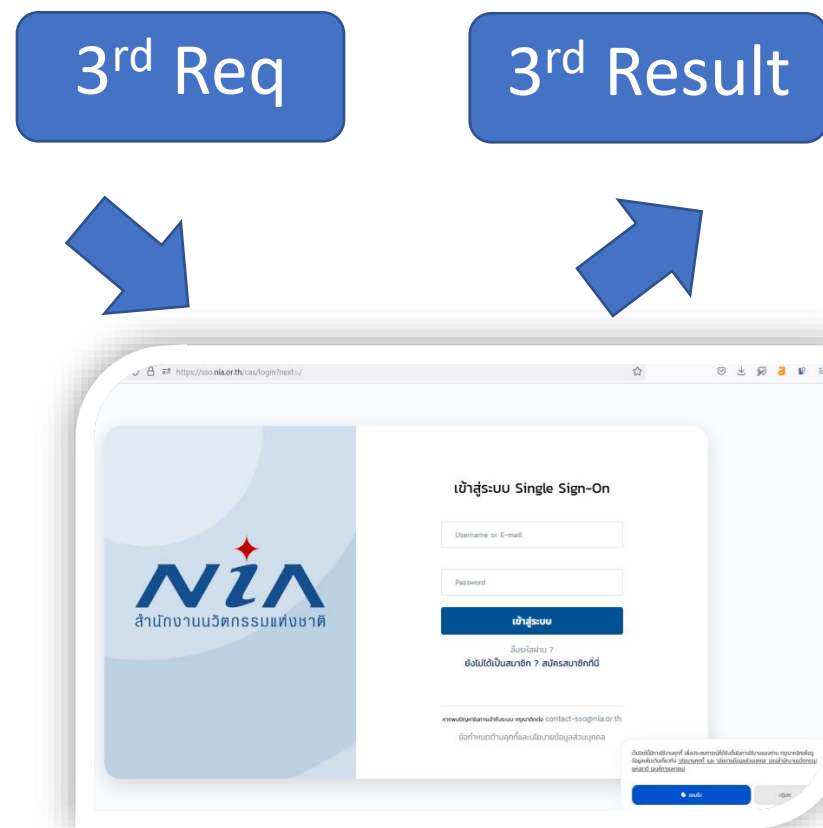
3rd Req

3rd Result

https://sso.nia.or.th/cas/login?next=/

NIA
สำนักงานนวัตกรรมแห่งชาติ

เข้าสู่ระบบ Single Sign-On

Username or E-mail

Password

เข้าสู่ระบบ

ลืมรหัสผ่าน ?
ยังไม่ได้เป็นสมาชิก ? สมัครสมาชิกที่นี่

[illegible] contact-sso@nia.or.th

ข้อกำหนดด้านคุกกี้และนโยบายข้อมูลส่วนบุคคล

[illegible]

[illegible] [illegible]